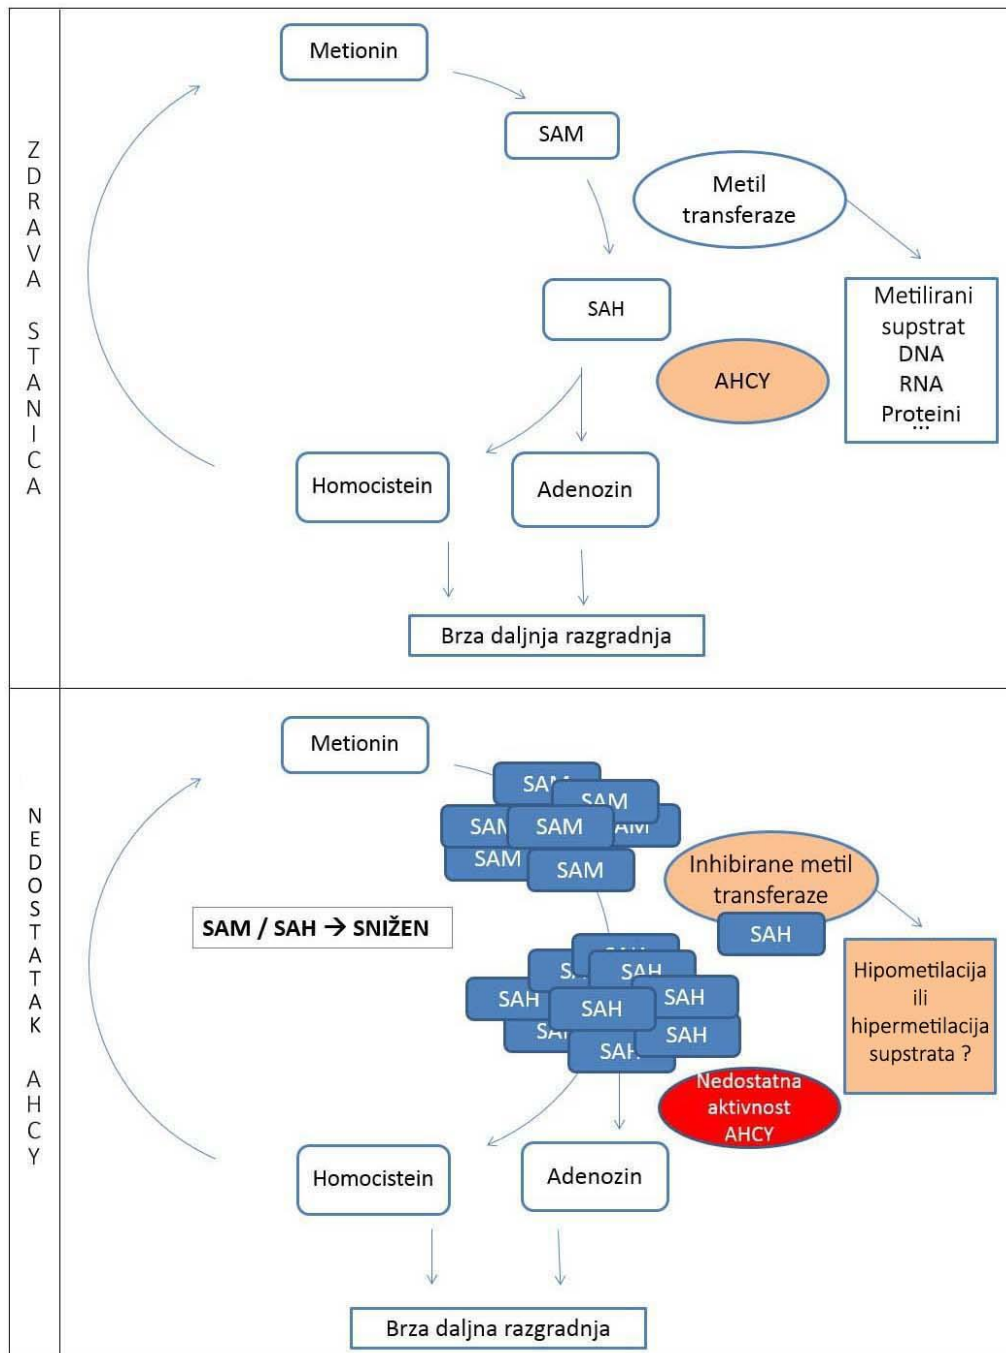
ZDRAVA STANICA

Metionin

SAM

Metil transferaze

SAH

Metilirani supstrat DNA RNA Proteini …

AHCY

Homocistein

Adenozin

Brza daljnja razgradnja

NEDOSTATAK AHCY

Metionin

SAM SAM SAM SAM SAM SAM

Inhibirane metil transferaze

SAH

SAM / SAH → SNIŽEN

SAH SAH SAH SAH SAH SAH SAH SAH

Hipometilacija ili hipermetilacija supstrata ?

Nedostatna aktivnost AHCY

Homocistein

Adenozin

Brza daljna razgradnja